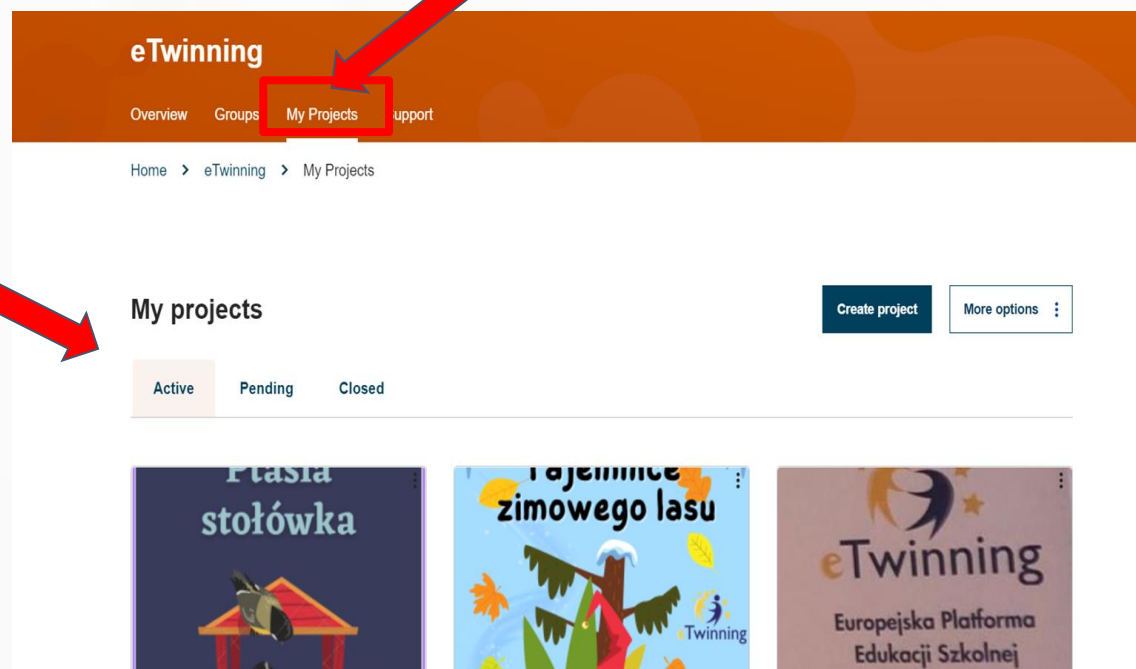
eTwinning

Overview Groups My Projects upport

Home > eTwinning > My Projects

My projects

Create project

More options

Active Pending Closed

Ptasia stołówka

Tajemnice zimowego lasu

eTwinning

eTwinning

Europejska Platforma Edukacji Szkolnej